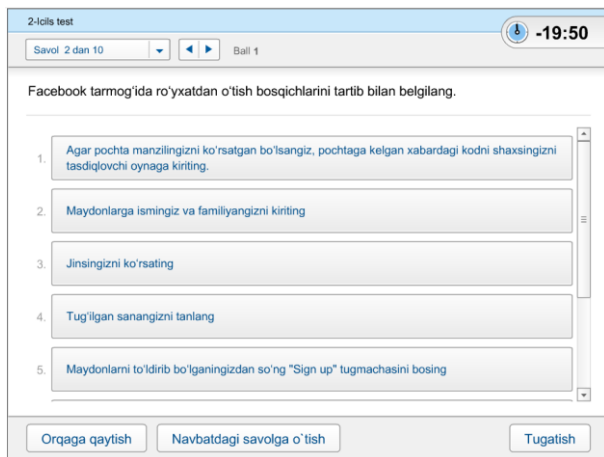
2-lcils test

Savol 2 dan 10

Ball 1

-19:50

Facebook tarmog'ida ro'yxatdan o'tish bosqichlarini tartib bilan belgilang.

1. Agar pochta manzilingizni ko'rsatgan bo'lsangiz, pochtaga kelgan xabardagi kodni shaxsingizni tasdiqlovchi oynaga kiriting.

2. Maydonlarga ismingiz va familiyangizni kiriting

3. Jinsingizni ko'rsating

4. Tug'ilgan sanangizni tanlang

5. Maydonlarni to'ldirib bo'lganingizdan so'ng "Sign up" tugmachasini bosing

Orqaga qaytish

Navbatdagi savolga o`tish

Tugatish